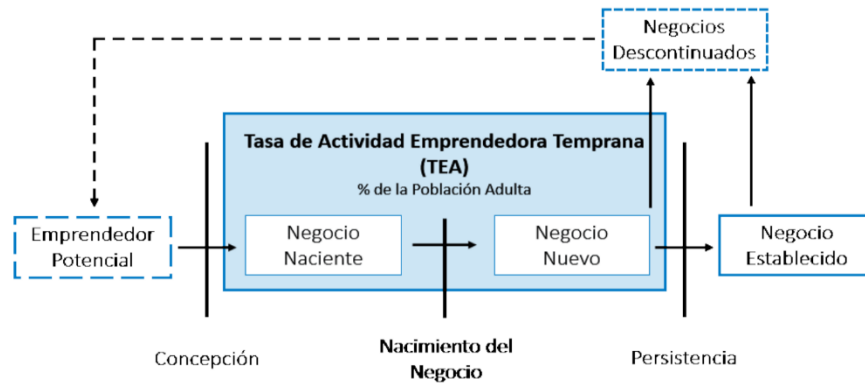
Negocios Descontinuados

Tasa de Actividad Emprendedora Temprana (TEA)
% de la Población Adulta

Emprendedor Potencial

Negocio Naciente

Negocio Nuevo

Negocio Establecido

Concepción

Nacimiento del Negocio

Persistencia